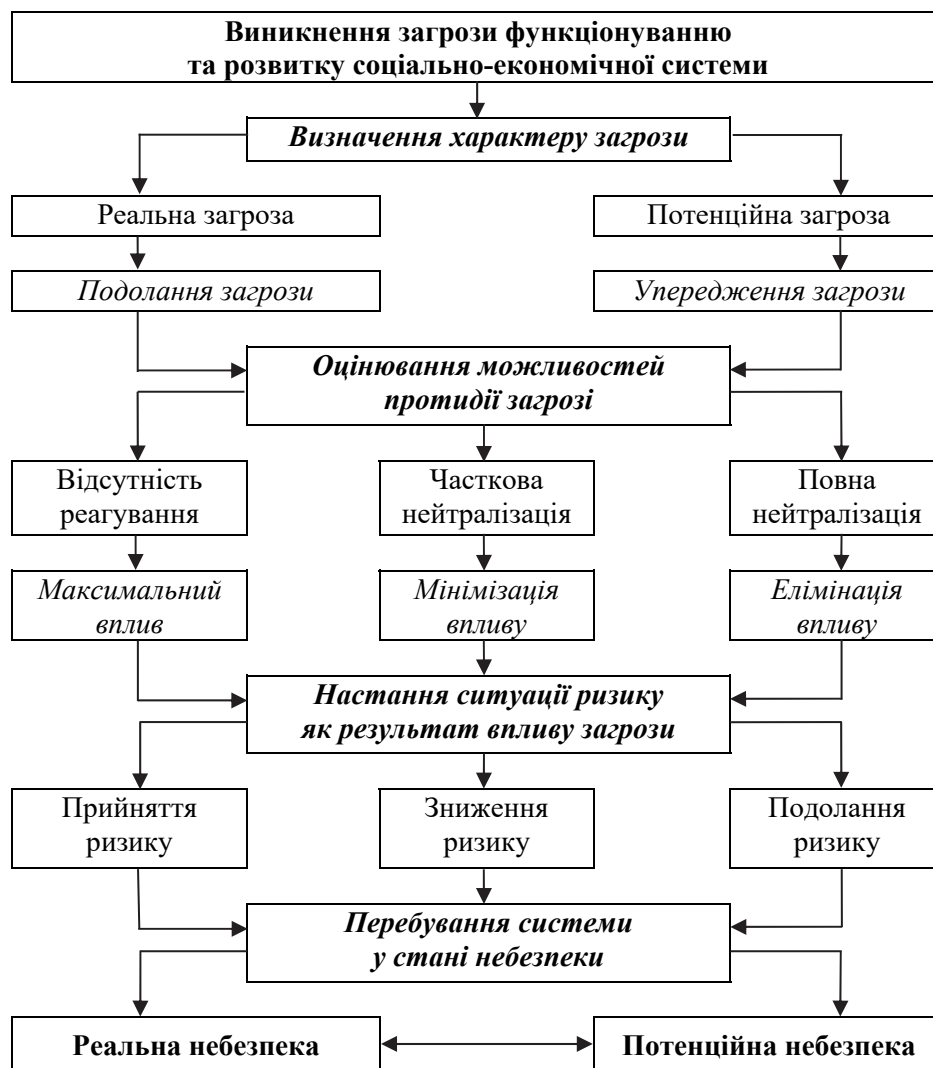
Виникнення загрози функціонуванню та розвитку соціально-економічної системи

Визначення характеру загрози

Реальна загроза

Потенційна загроза

Подолання загрози

Упередження загрози

Оцінювання можливостей протидії загрозі

Відсутність реагування

Часткова нейтралізація

Повна нейтралізація

Максимальний вплив

Мінімізація впливу

Елімінація впливу

Настання ситуації ризику як результат впливу загрози

Прийняття ризику

Зниження ризику

Подолання ризику

Перебування системи у стані небезпеки

Реальна небезпека

Потенційна небезпека